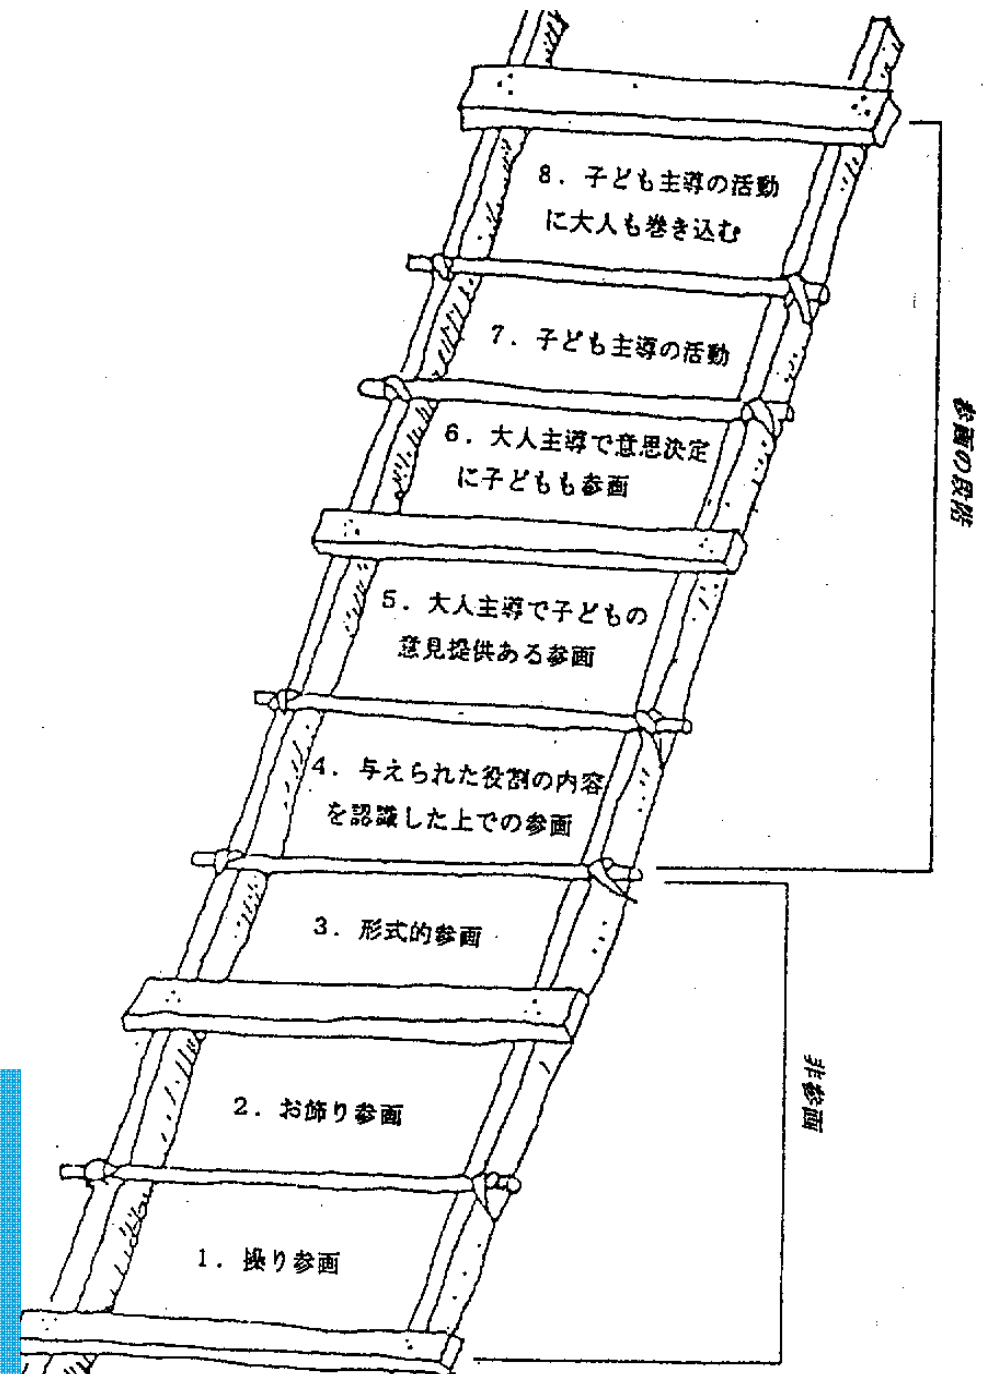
8．子ども主導の活動に大人も巻き込む

7．子ども主導の活動

6．大人主導で意思決定に子どもも参画

5．大人主導で子どもの意見提供ある参画

4．与えられた役割の内容を認識した上での参画

3．形式的参画

2．お飾り参画

1．操り参画

参画の段階

非参画